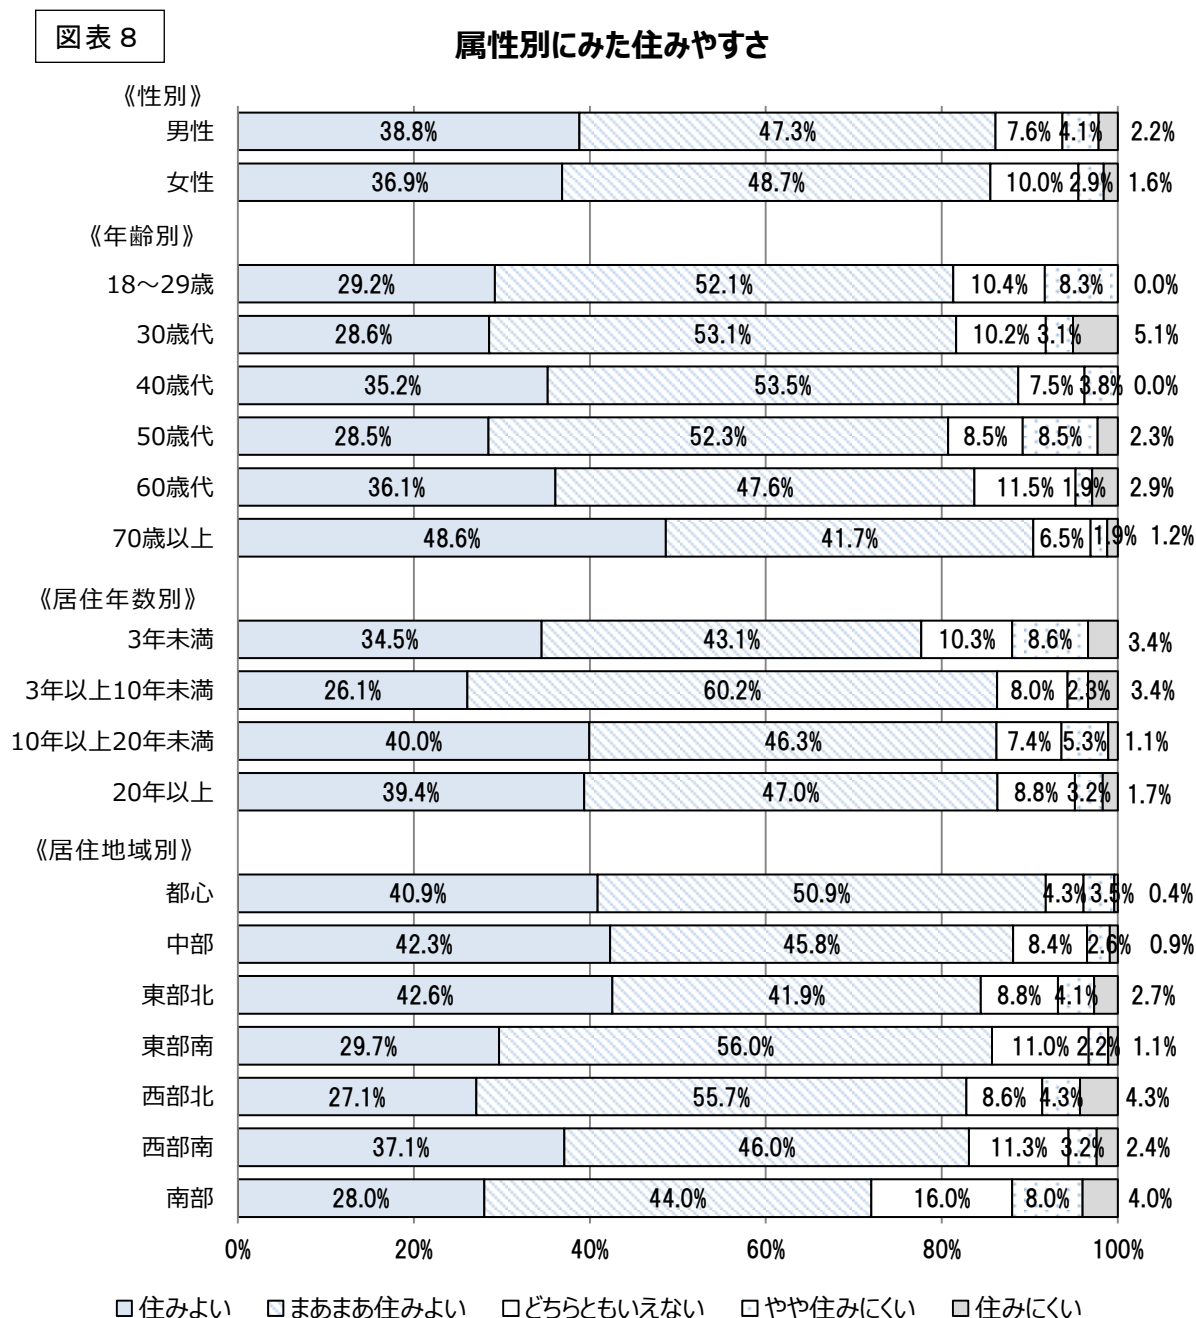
図表８

属性別にみた住みやすさ

| | 住みよい | まあまあ住みよい | どちらともいえない | やや住みにくい | 住みにくい |
|---|---|---|---|---|---|
| 《性別》 | | | | | |
| 男性 | 38.8% | 47.3% | 7.6% | 4.1% | 2.2% |
| 女性 | 36.9% | 48.7% | 10.0% | 2.9% | 1.6% |
| 《年齢別》 | | | | | |
| 18～29歳 | 29.2% | 52.1% | 10.4% | 8.3% | 0.0% |
| 30歳代 | 28.6% | 53.1% | 10.2% | 3.1% | 5.1% |
| 40歳代 | 35.2% | 53.5% | 7.5% | 3.8% | 0.0% |
| 50歳代 | 28.5% | 52.3% | 8.5% | 8.5% | 2.3% |
| 60歳代 | 36.1% | 47.6% | 11.5% | 1.9% | 2.9% |
| 70歳以上 | 48.6% | 41.7% | 6.5% | 1.9% | 1.2% |
| 《居住年数別》 | | | | | |
| 3年未満 | 34.5% | 43.1% | 10.3% | 8.6% | 3.4% |
| 3年以上10年未満 | 26.1% | 60.2% | 8.0% | 2.3% | 3.4% |
| 10年以上20年未満 | 40.0% | 46.3% | 7.4% | 5.3% | 1.1% |
| 20年以上 | 39.4% | 47.0% | 8.8% | 3.2% | 1.7% |
| 《居住地域別》 | | | | | |
| 都心 | 40.9% | 50.9% | 4.3% | 3.5% | 0.4% |
| 中部 | 42.3% | 45.8% | 8.4% | 2.6% | 0.9% |
| 東部北 | 42.6% | 41.9% | 8.8% | 4.1% | 2.7% |
| 東部南 | 29.7% | 56.0% | 11.0% | 2.2% | 1.1% |
| 西部北 | 27.1% | 55.7% | 8.6% | 4.3% | 4.3% |
| 西部南 | 37.1% | 46.0% | 11.3% | 3.2% | 2.4% |
| 南部 | 28.0% | 44.0% | 16.0% | 8.0% | 4.0% |

0% 20% 40% 60% 80% 100%

□住みよい □まあまあ住みよい □どちらともいえない □やや住みにくい □住みにくい